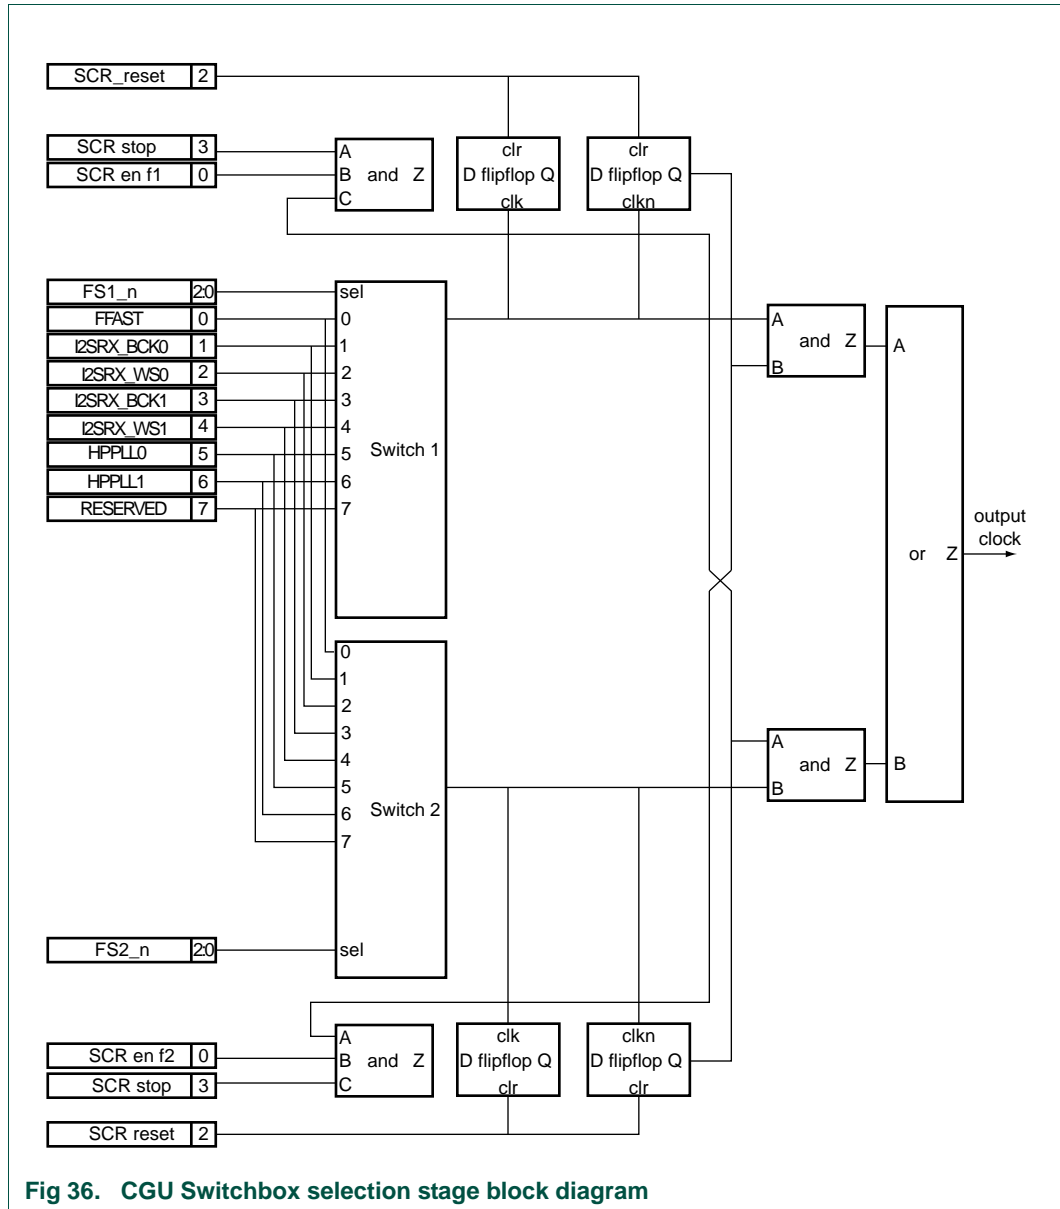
SCR_reset 2

SCR stop 3
SCR en f1 0

A
B and Z
C

clr
D flipflop Q
clk

clr
D flipflop Q
clkn

FS1_n 2:0
FFAST 0
I2SRX_BCK0 1
I2SRX_WS0 2
I2SRX_BCK1 3
I2SRX_WS1 4
HPPLL0 5
HPPLL1 6
RESERVED 7

sel
0
1
2
3
4
5
6
7
Switch 1

A
and Z
B

A

or Z

output clock

0
1
2
3
4
5
6
7
Switch 2

sel

A
and Z
B

B

FS2_n 2:0

A
B and Z
C

SCR en f2 0
SCR stop 3

clk
D flipflop Q
clr

clkn
D flipflop Q
clr

SCR reset 2

Fig 36. CGU Switchbox selection stage block diagram